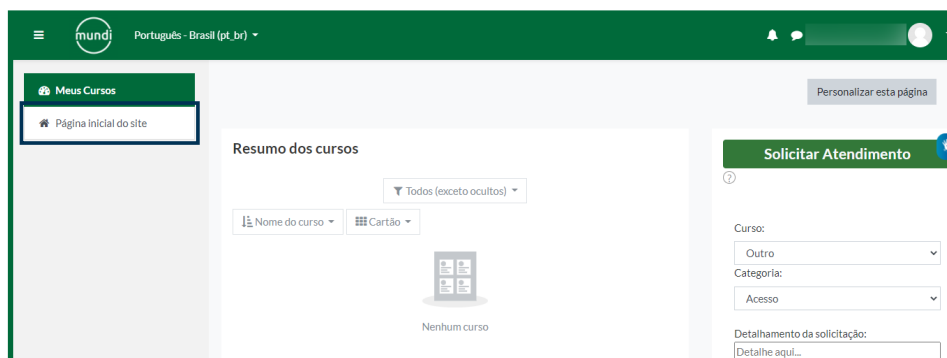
mundi

Português - Brasil (pt_br)

Meus Cursos

Página inicial do site

Personalizar esta página

Resumo dos cursos

Todos (exceto ocultos)

Nome do curso

Cartão

Nenhum curso

Solicitar Atendimento

?

Curso:

Outro

Categoria:

Acesso

Detalhamento da solicitação:

Detalhe aqui...